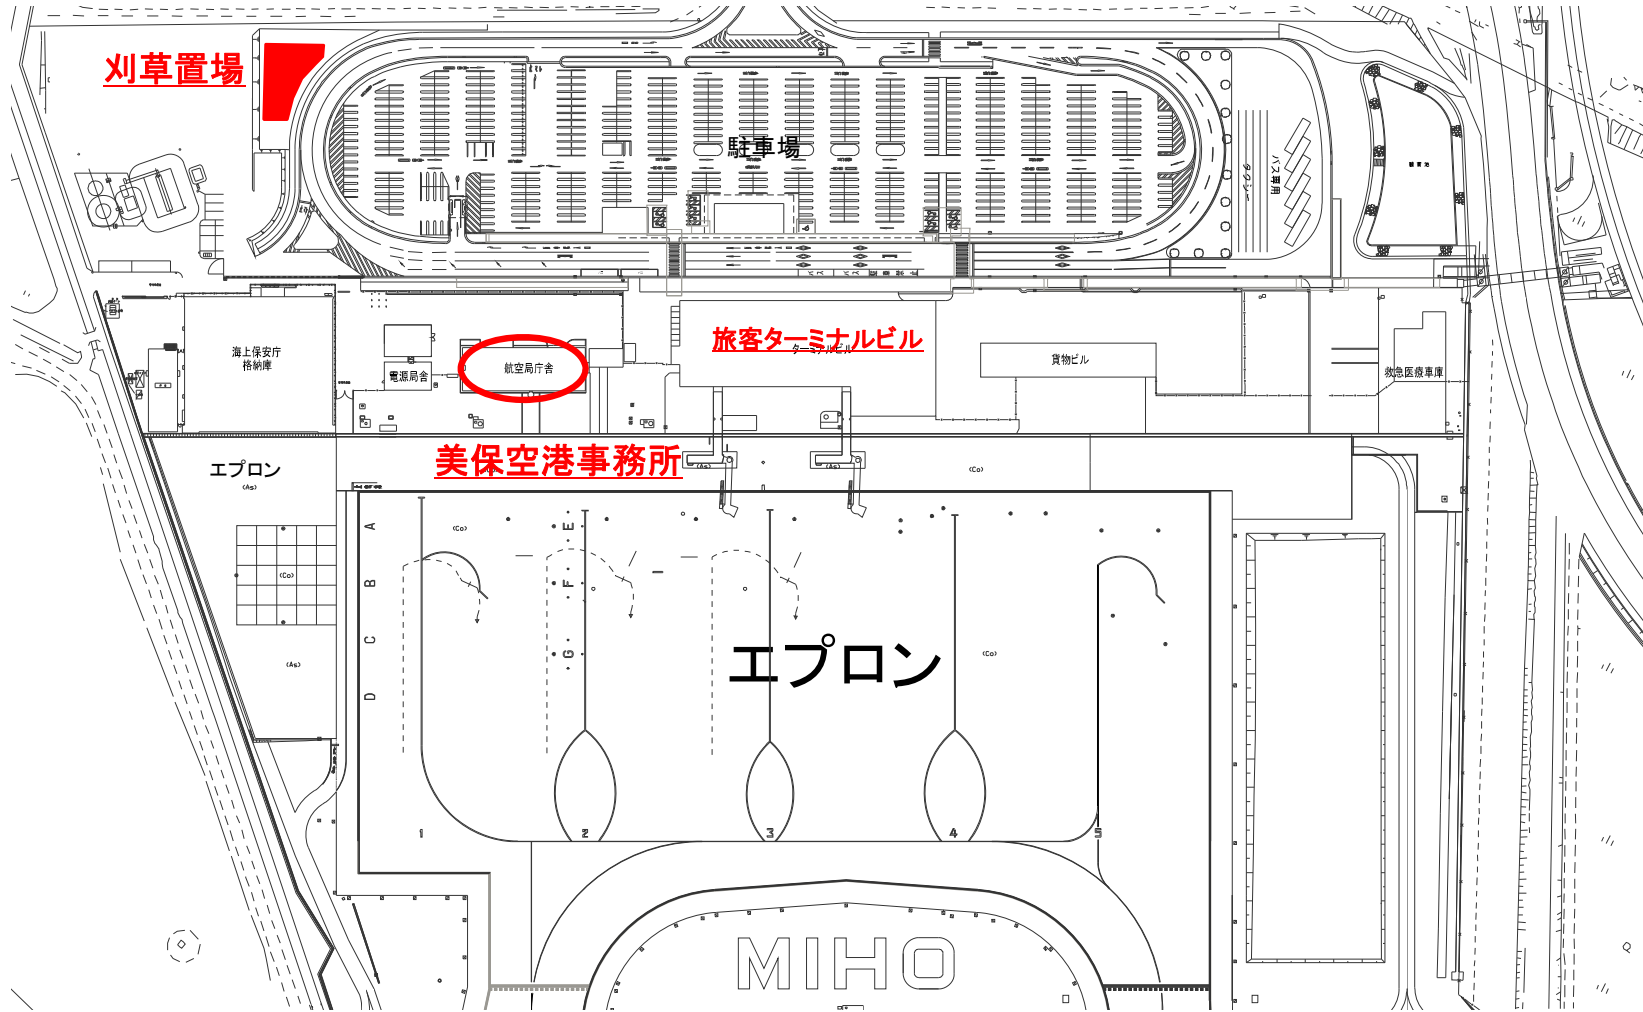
刈草置場

駐車場

バス専用

タクシー

海上保安庁格納庫

電源局舎

航空局庁舎

旅客ターミナルビル

ターミナルビル

貨物ビル

救急医療車庫

美保空港事務所

エプロン

(As)

(Co)

A

B

C

D

E

F

G

エプロン

(Co)

1

2

3

4

5

MIHO